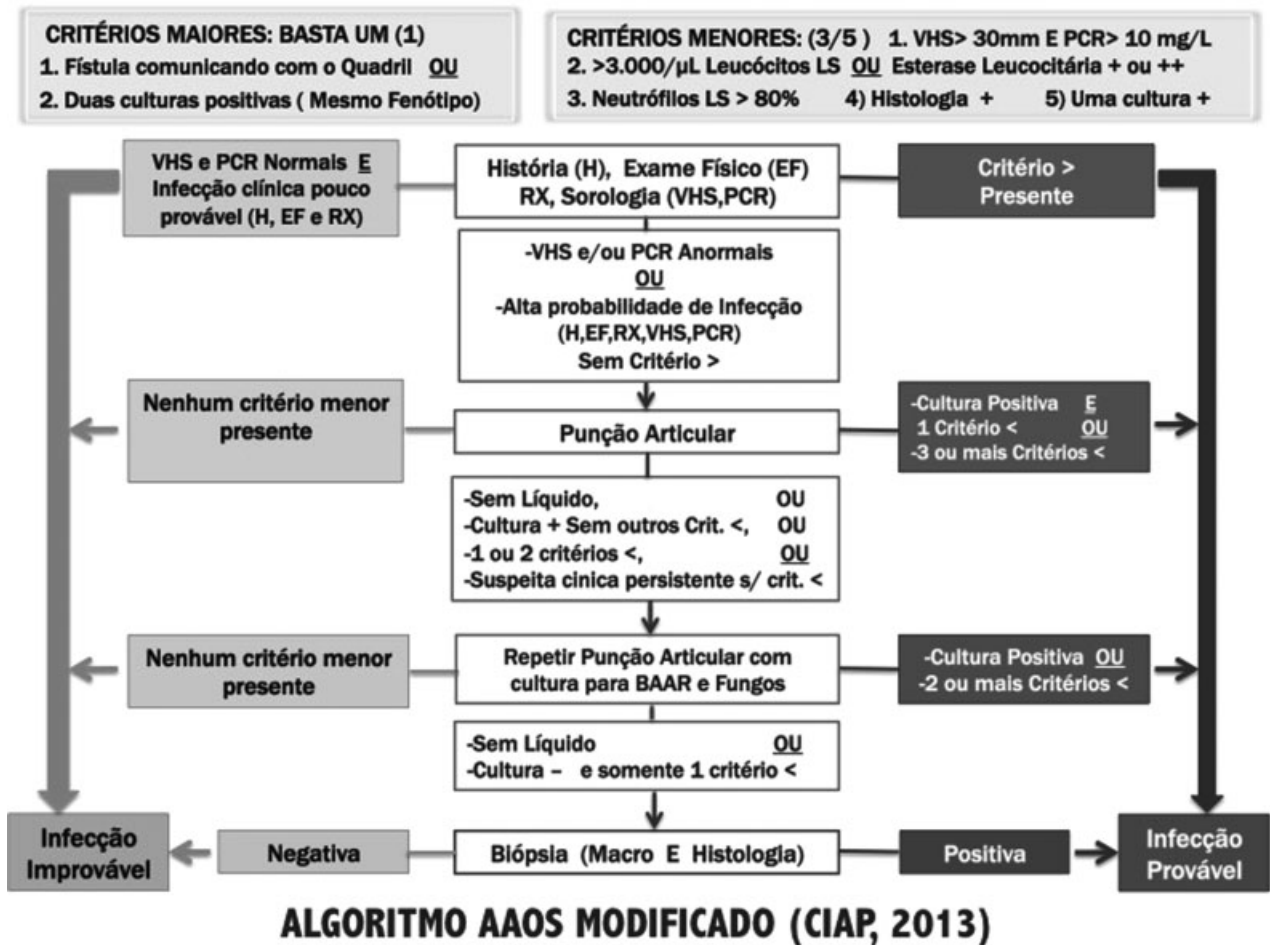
CRITÉRIOS MAIORES: BASTA UM (1)
1. Fístula comunicando com o Quadril OU
2. Duas culturas positivas ( Mesmo Fenótipo)

CRITÉRIOS MENORES: (3/5 ) 1. VHS> 30mm E PCR> 10 mg/L
2. >3.000/µL Leucócitos LS OU Esterase Leucocitária + ou ++
3. Neutrófilos LS > 80% 4) Histologia + 5) Uma cultura +

VHS e PCR Normais E Infecção clínica pouco provável (H, EF e RX)

História (H), Exame Físico (EF) RX, Sorologia (VHS,PCR)

Critério > Presente

-VHS e/ou PCR Anormais
OU
-Alta probabilidade de Infecção (H,EF,RX,VHS,PCR)
Sem Critério >

Nenhum critério menor presente

Punção Articular

-Cultura Positiva E
1 Critério < OU
-3 ou mais Critérios <

-Sem Líquido, OU
-Cultura + Sem outros Crit. <, OU
-1 ou 2 critérios <, OU
-Suspeita cinica persistente s/ crit. <

Nenhum critério menor presente

Repetir Punção Articular com cultura para BAAR e Fungos

-Cultura Positiva OU
-2 ou mais Critérios <

-Sem Líquido OU
-Cultura – e somente 1 critério <

Infecção Improvável

Negativa

Biópsia (Macro E Histologia)

Positiva

Infecção Provável

ALGORITMO AAOS MODIFICADO (CIAP, 2013)